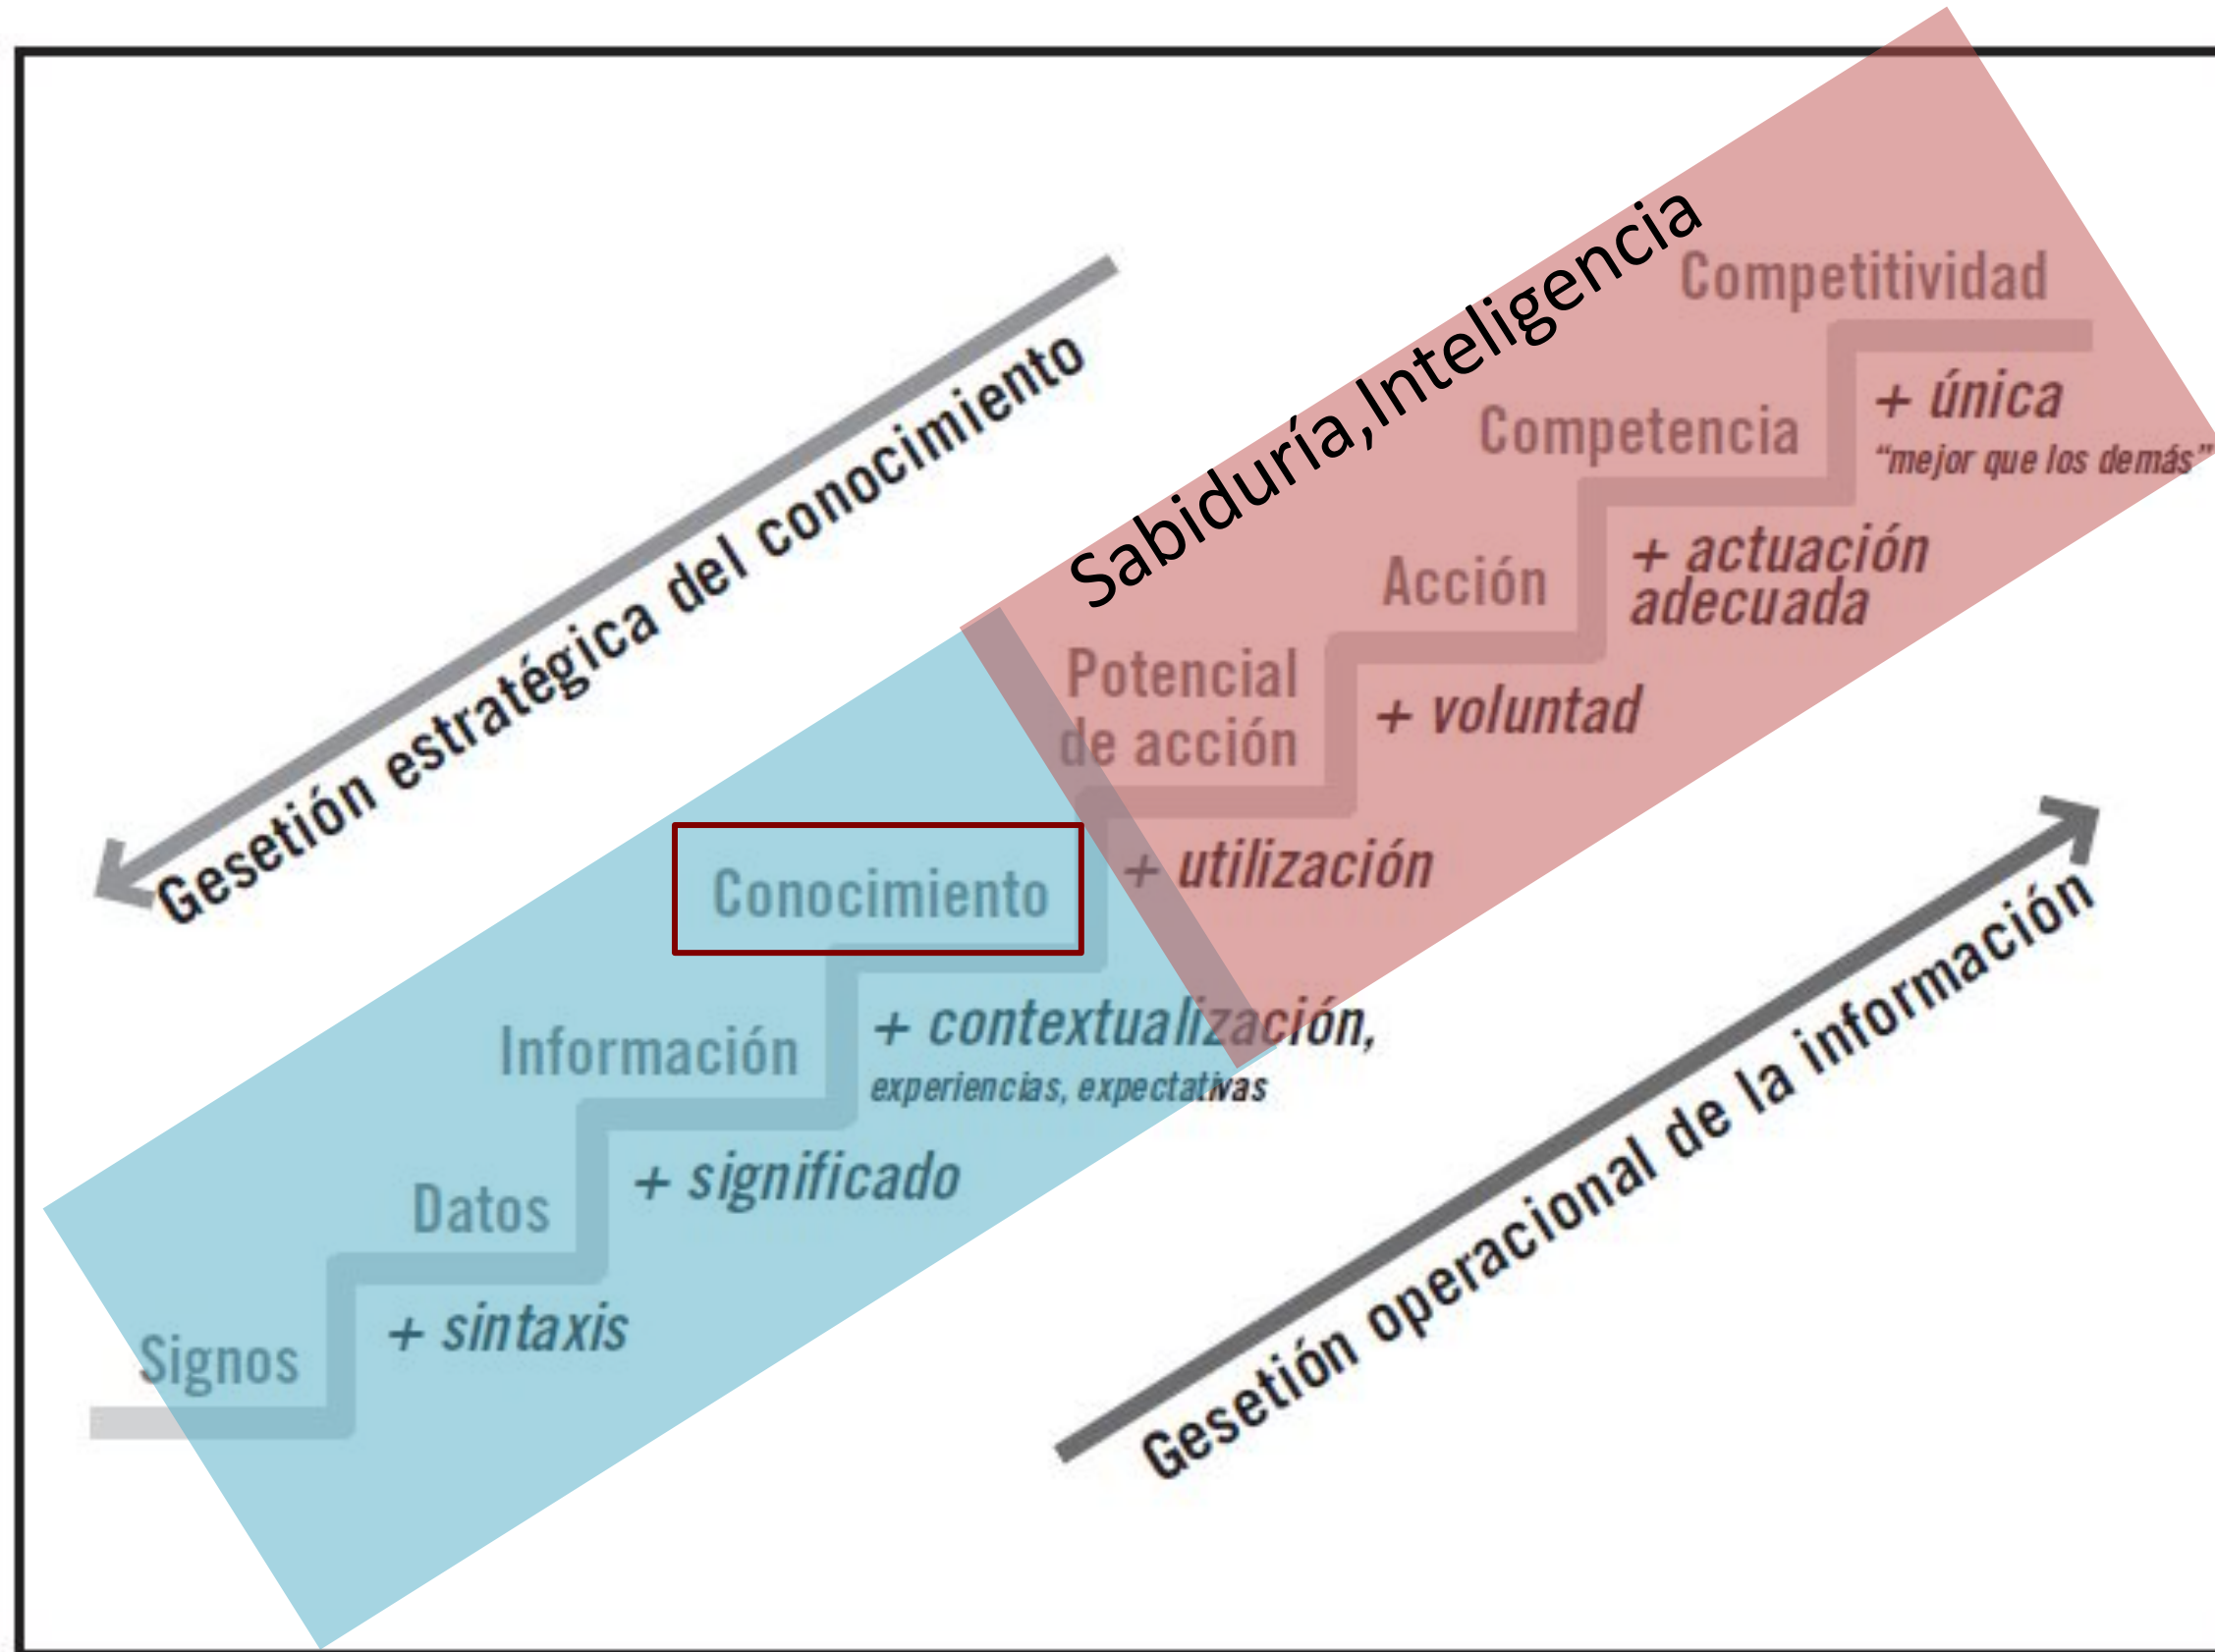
Gesetión estratégica del conocimiento

Sabiduría,Inteligencia

Competitividad

+ única
"mejor que los demás"

Competencia

+ actuación adecuada

Acción

+ voluntad

Potencial de acción

+ utilización

Conocimiento

+ contextualización, experiencias, expectativas

Información

+ significado

Datos

+ sintaxis

Signos

Gesetión operacional de la información